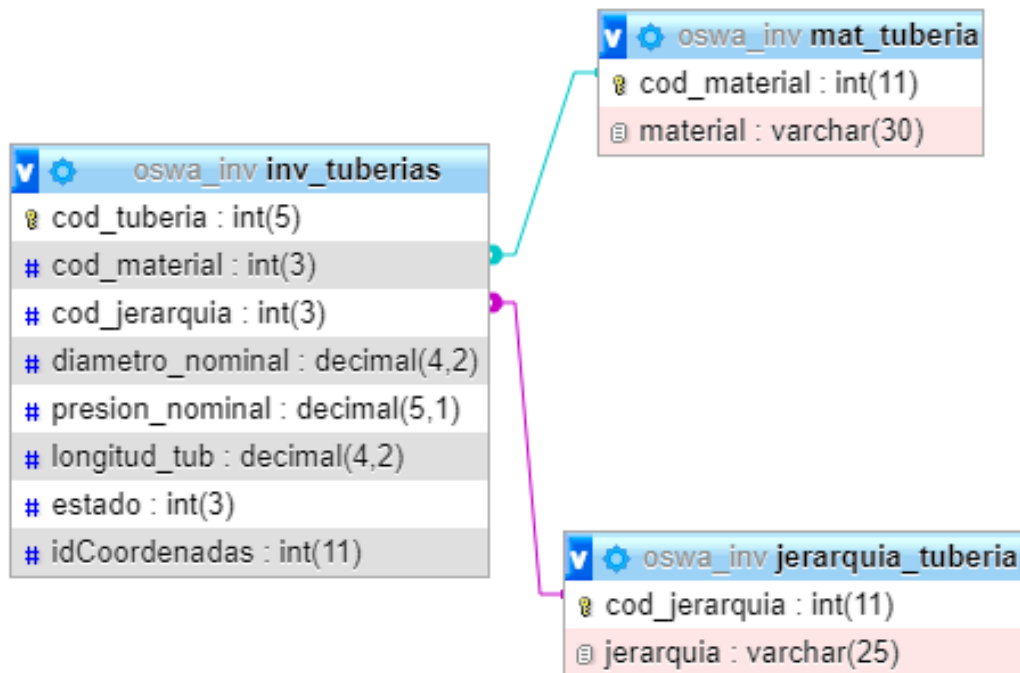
v oswa_inv mat_tuberia
cod_material : int(11)
material : varchar(30)

v oswa_inv inv_tuberias
cod_tuberia : int(5)
# cod_material : int(3)
# cod_jerarquia : int(3)
# diametro_nominal : decimal(4,2)
# presion_nominal : decimal(5,1)
# longitud_tub : decimal(4,2)
# estado : int(3)
# idCoordenadas : int(11)

v oswa_inv jerarquia_tuberia
cod_jerarquia : int(11)
jerarquia : varchar(25)